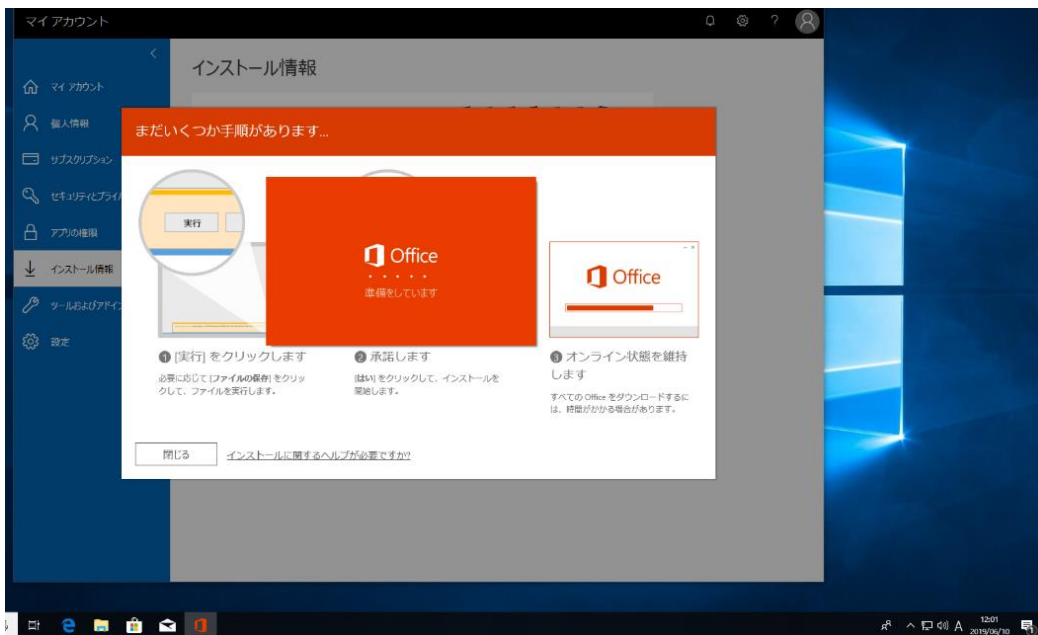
マイ アカウント

マイ アカウント
個人情報
サブスクリプション
セキュリティとプライ
アプリの権限
インストール情報
ツールおよびアドイ
設定

インストール情報

まだいくつか手順があります...

実行

Office
準備をしています

Office

❶ [実行] をクリックします
必要に応じて [ファイルの保存] をクリックして、ファイルを実行します。

❷ 承認します
[はい] をクリックして、インストールを開始します。

❸ オンライン状態を維持します
すべての Office をダウンロードするには、時間がかかる場合があります。

閉じる
インストールに関するヘルプが必要ですか?

A 12:01 2019/06/10